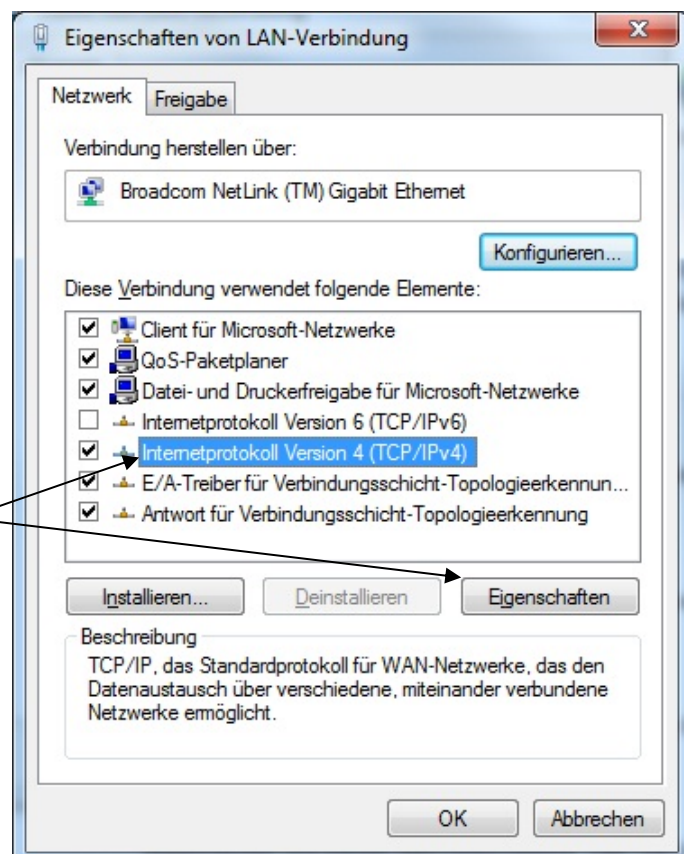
Eigenschaften von LAN-Verbindung

Netzwerk Freigabe

Verbindung herstellen über:

Broadcom NetLink (TM) Gigabit Ethernet

Konfigurieren...

Diese Verbindung verwendet folgende Elemente:

Client für Microsoft-Netzwerke
QoS-Paketplaner
Datei- und Druckerfreigabe für Microsoft-Netzwerke
Internetprotokoll Version 6 (TCP/IPv6)
Internetprotokoll Version 4 (TCP/IPv4)
E/A-Treiber für Verbindungsschicht-Topologieerkennun...
Antwort für Verbindungsschicht-Topologieerkennung

Installieren... Deinstallieren Eigenschaften

Beschreibung
TCP/IP, das Standardprotokoll für WAN-Netzwerke, das den Datenaustausch über verschiedene, miteinander verbundene Netzwerke ermöglicht.

OK Abbrechen